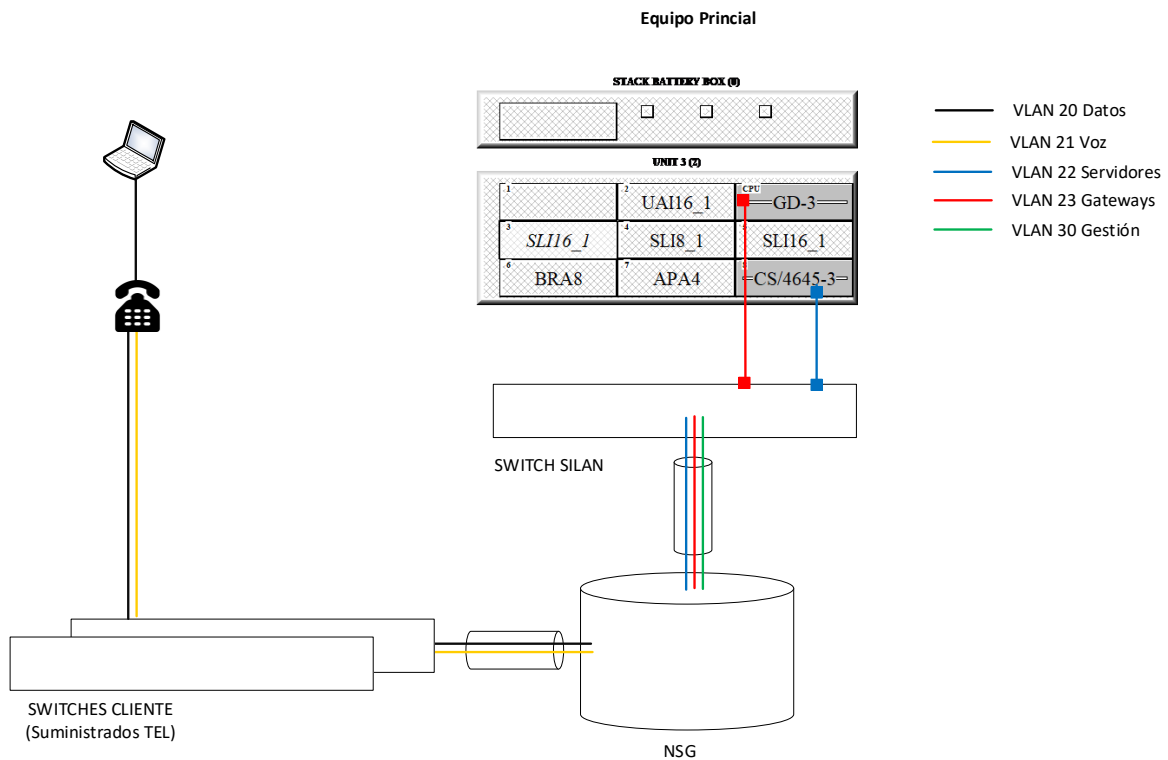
Equipo Princial

STACK BATTERY BOX (8)

UNIT 3 (Z)

1

2 UAI16_1

CPU GD-3

3 SLI16_1

4 SLI8_1

5 SLI16_1

6 BRA8

7 APA4

8 CS/4645-3

VLAN 20 Datos
VLAN 21 Voz
VLAN 22 Servidores
VLAN 23 Gateways
VLAN 30 Gestión

SWITCH SILAN

SWITCHES CLIENTE
(Suministrados TEL)

NSG